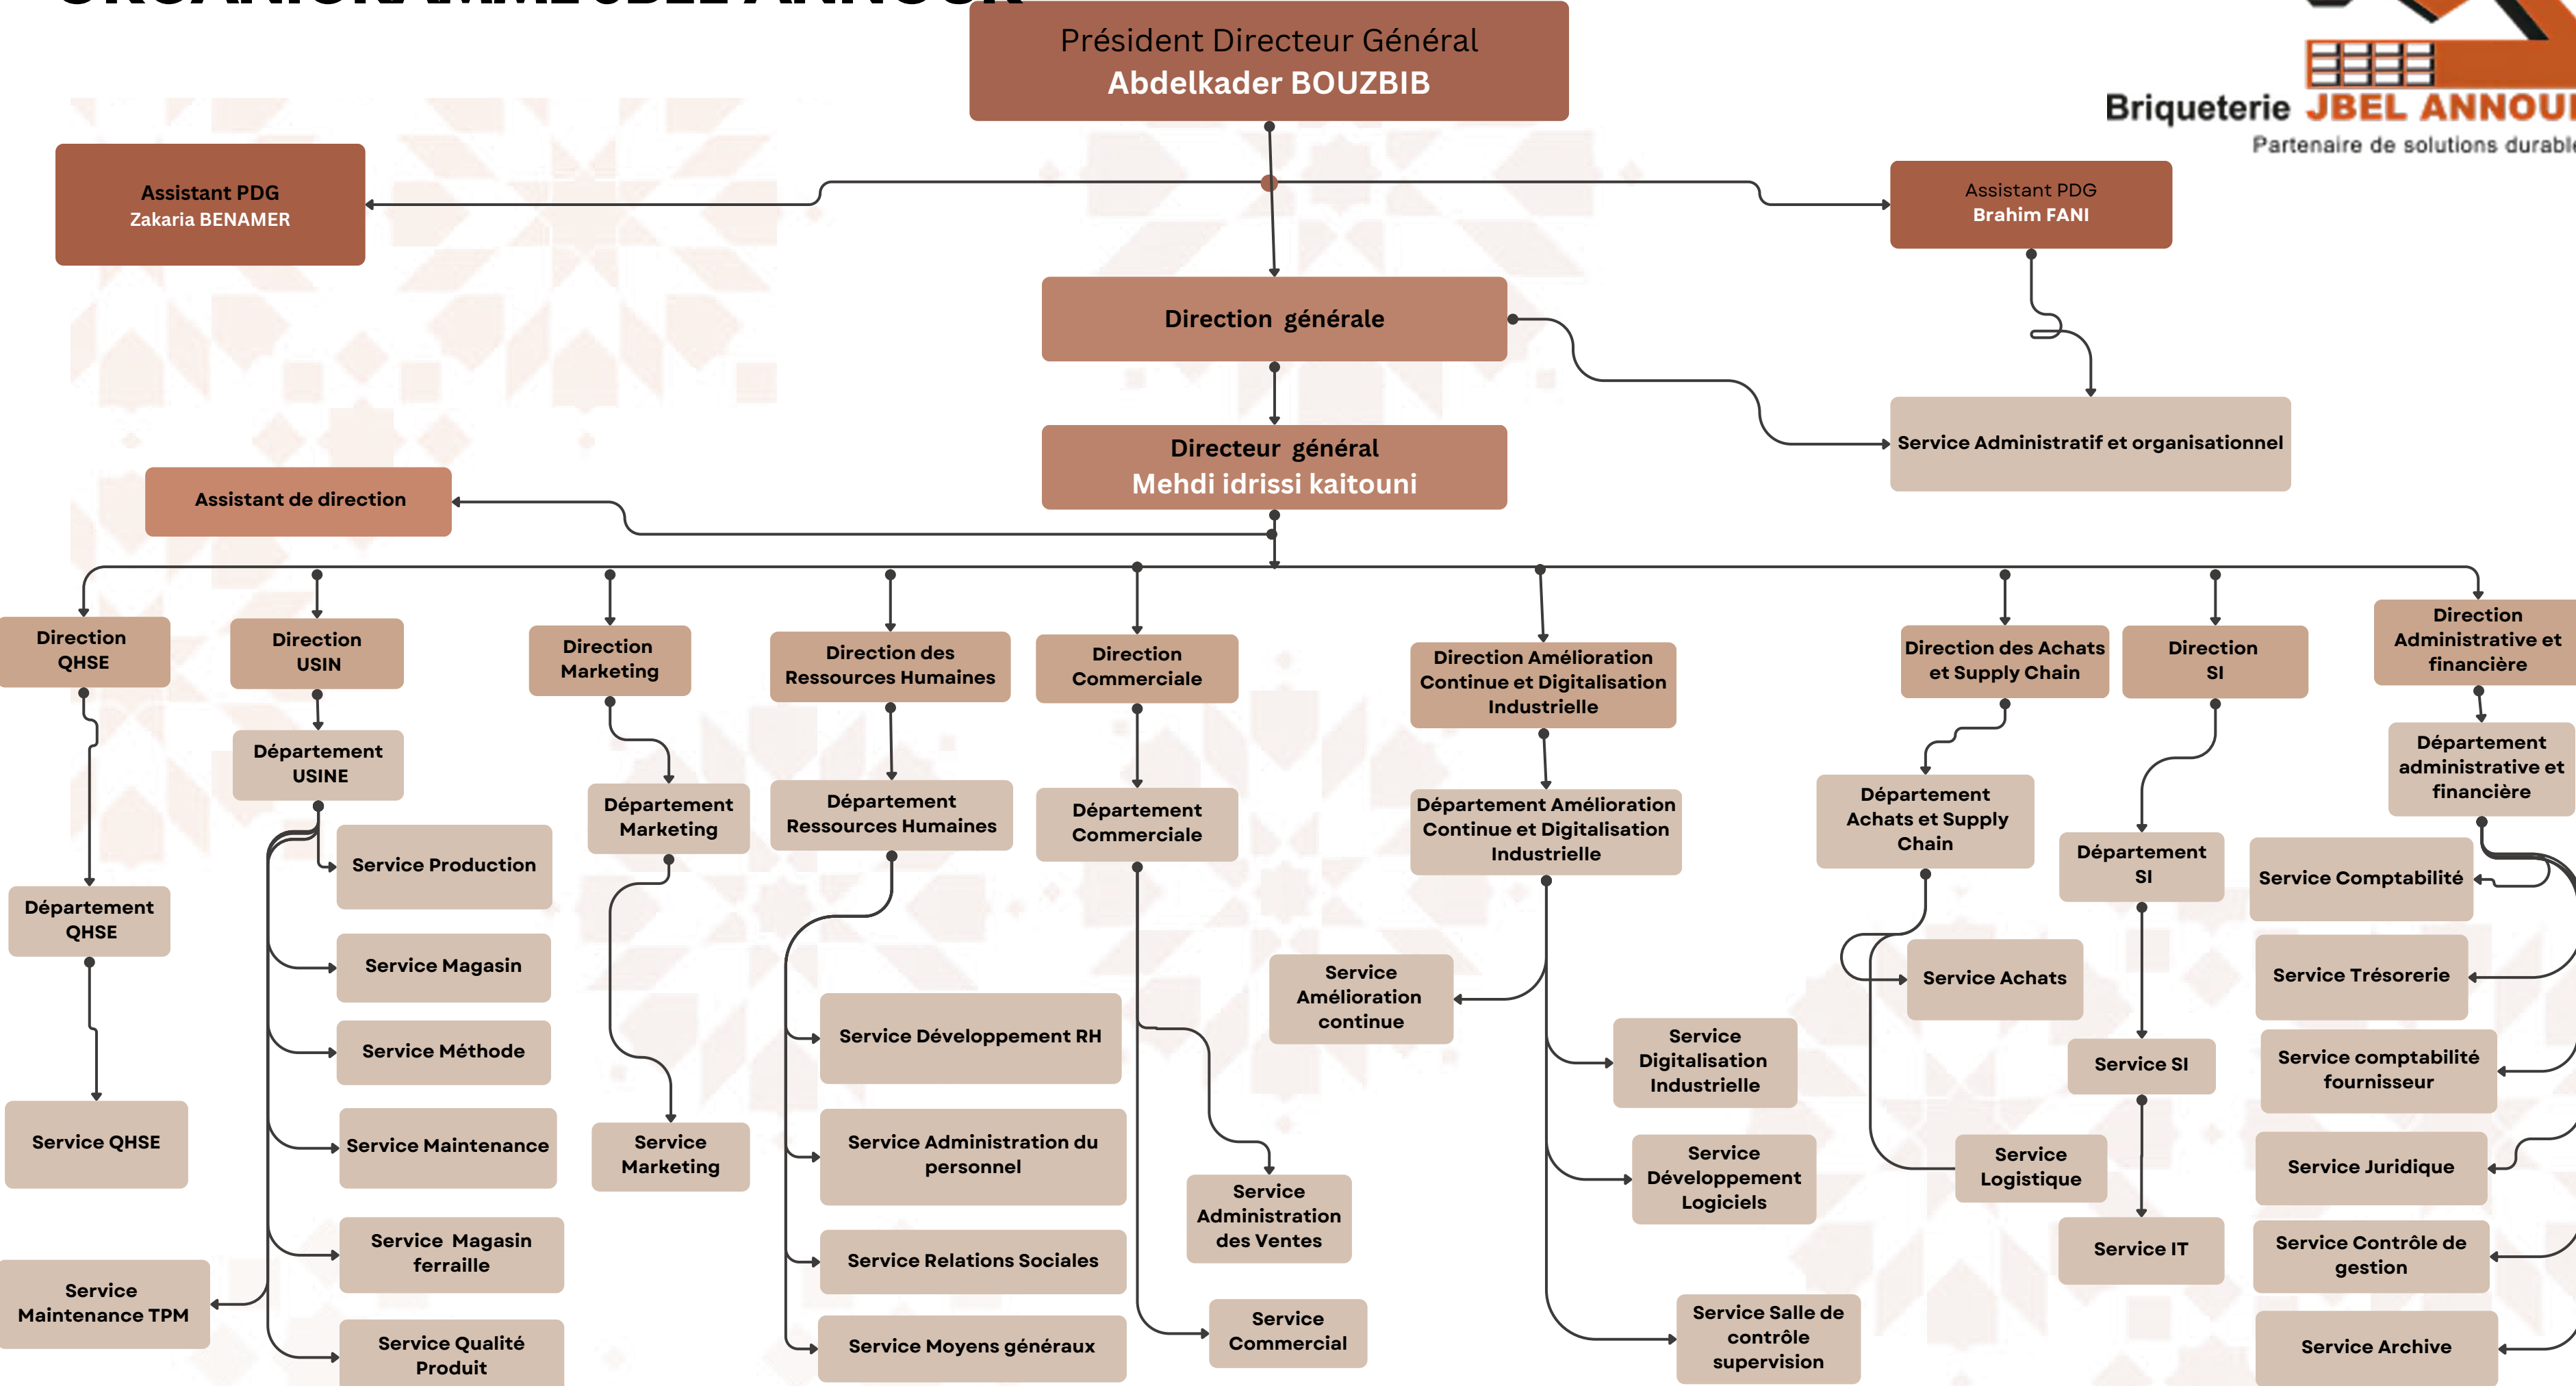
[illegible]

Président Directeur Général
Abdelkader BOUZBIB

Briqueterie JBEL ANNOU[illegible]
Partenaire de solutions durabl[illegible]

Assistant PDG
Zakaria BENAMER

Assistant PDG
Brahim FANI

Direction générale

Service Administratif et organisationnel

Directeur général
Mehdi idrissi kaitouni

Assistant de direction

Direction QHSE

Département QHSE

Service QHSE

Direction USIN

Département USINE

Service Production

Service Magasin

Service Méthode

Service Maintenance

Service Magasin ferraille

Service Qualité Produit

Service Maintenance TPM

Direction Marketing

Département Marketing

Service Marketing

Direction des Ressources Humaines

Département Ressources Humaines

Service Développement RH

Service Administration du personnel

Service Relations Sociales

Service Moyens généraux

Direction Commerciale

Département Commerciale

Service Administration des Ventes

Service Commercial

Direction Amélioration Continue et Digitalisation Industrielle

Département Amélioration Continue et Digitalisation Industrielle

Service Amélioration continue

Service Digitalisation Industrielle

Service Développement Logiciels

Service Salle de contrôle supervision

Direction des Achats et Supply Chain

Département Achats et Supply Chain

Service Achats

Service Logistique

Direction SI

Département SI

Service SI

Service IT

Direction Administrative et financière

Département administrative et financière

Service Comptabilité

Service Trésorerie

Service comptabilité fournisseur

Service Juridique

Service Contrôle de gestion

Service Archive